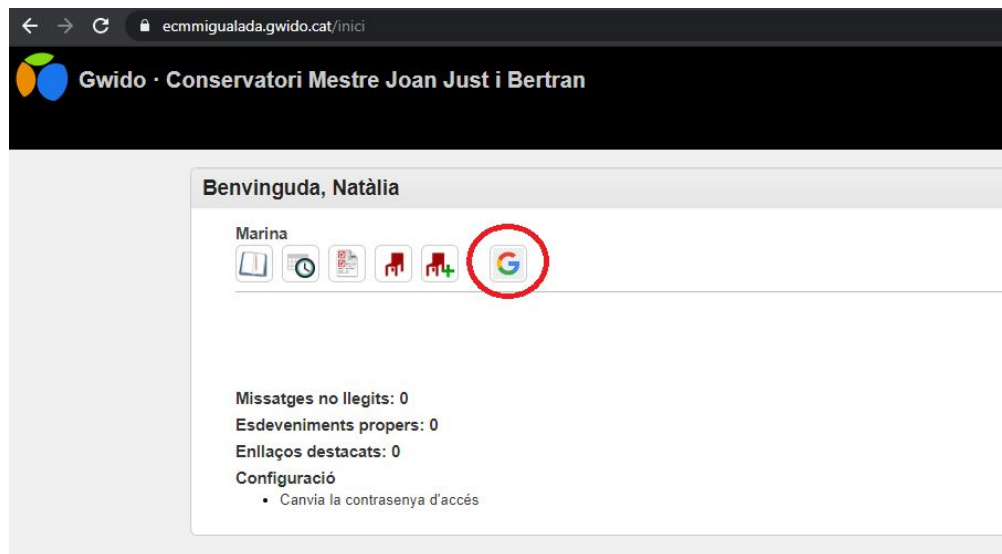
ecmmigualada.gwido.cat/inici

Gwido · Conservatori Mestre Joan Just i Bertran

Benvinguda, Natàlia

Marina

Missatges no llegits: 0
Esdeveniments propers: 0
Enllaços destacats: 0
Configuració
• Canvia la contrasenya d'accés